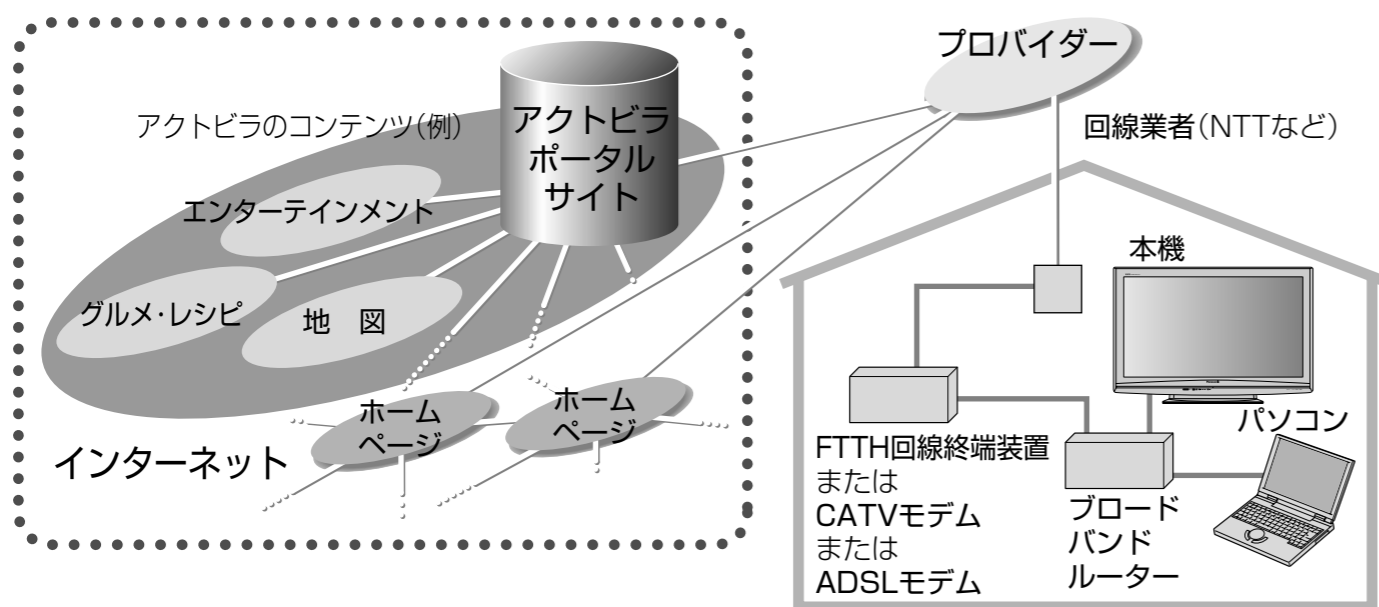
アクトビラのコンテンツ(例)

アクトビラ
ポータル
サイト

エンターテインメント

グルメ·レシピ

地　図

ホーム
ページ

ホーム
ページ

インターネット

プロバイダー

回線業者(NTTなど)

本機

パソコン

FTTH回線終端装置
または
CATVモデム
または
ADSLモデム

ブロード
バンド
ルーター